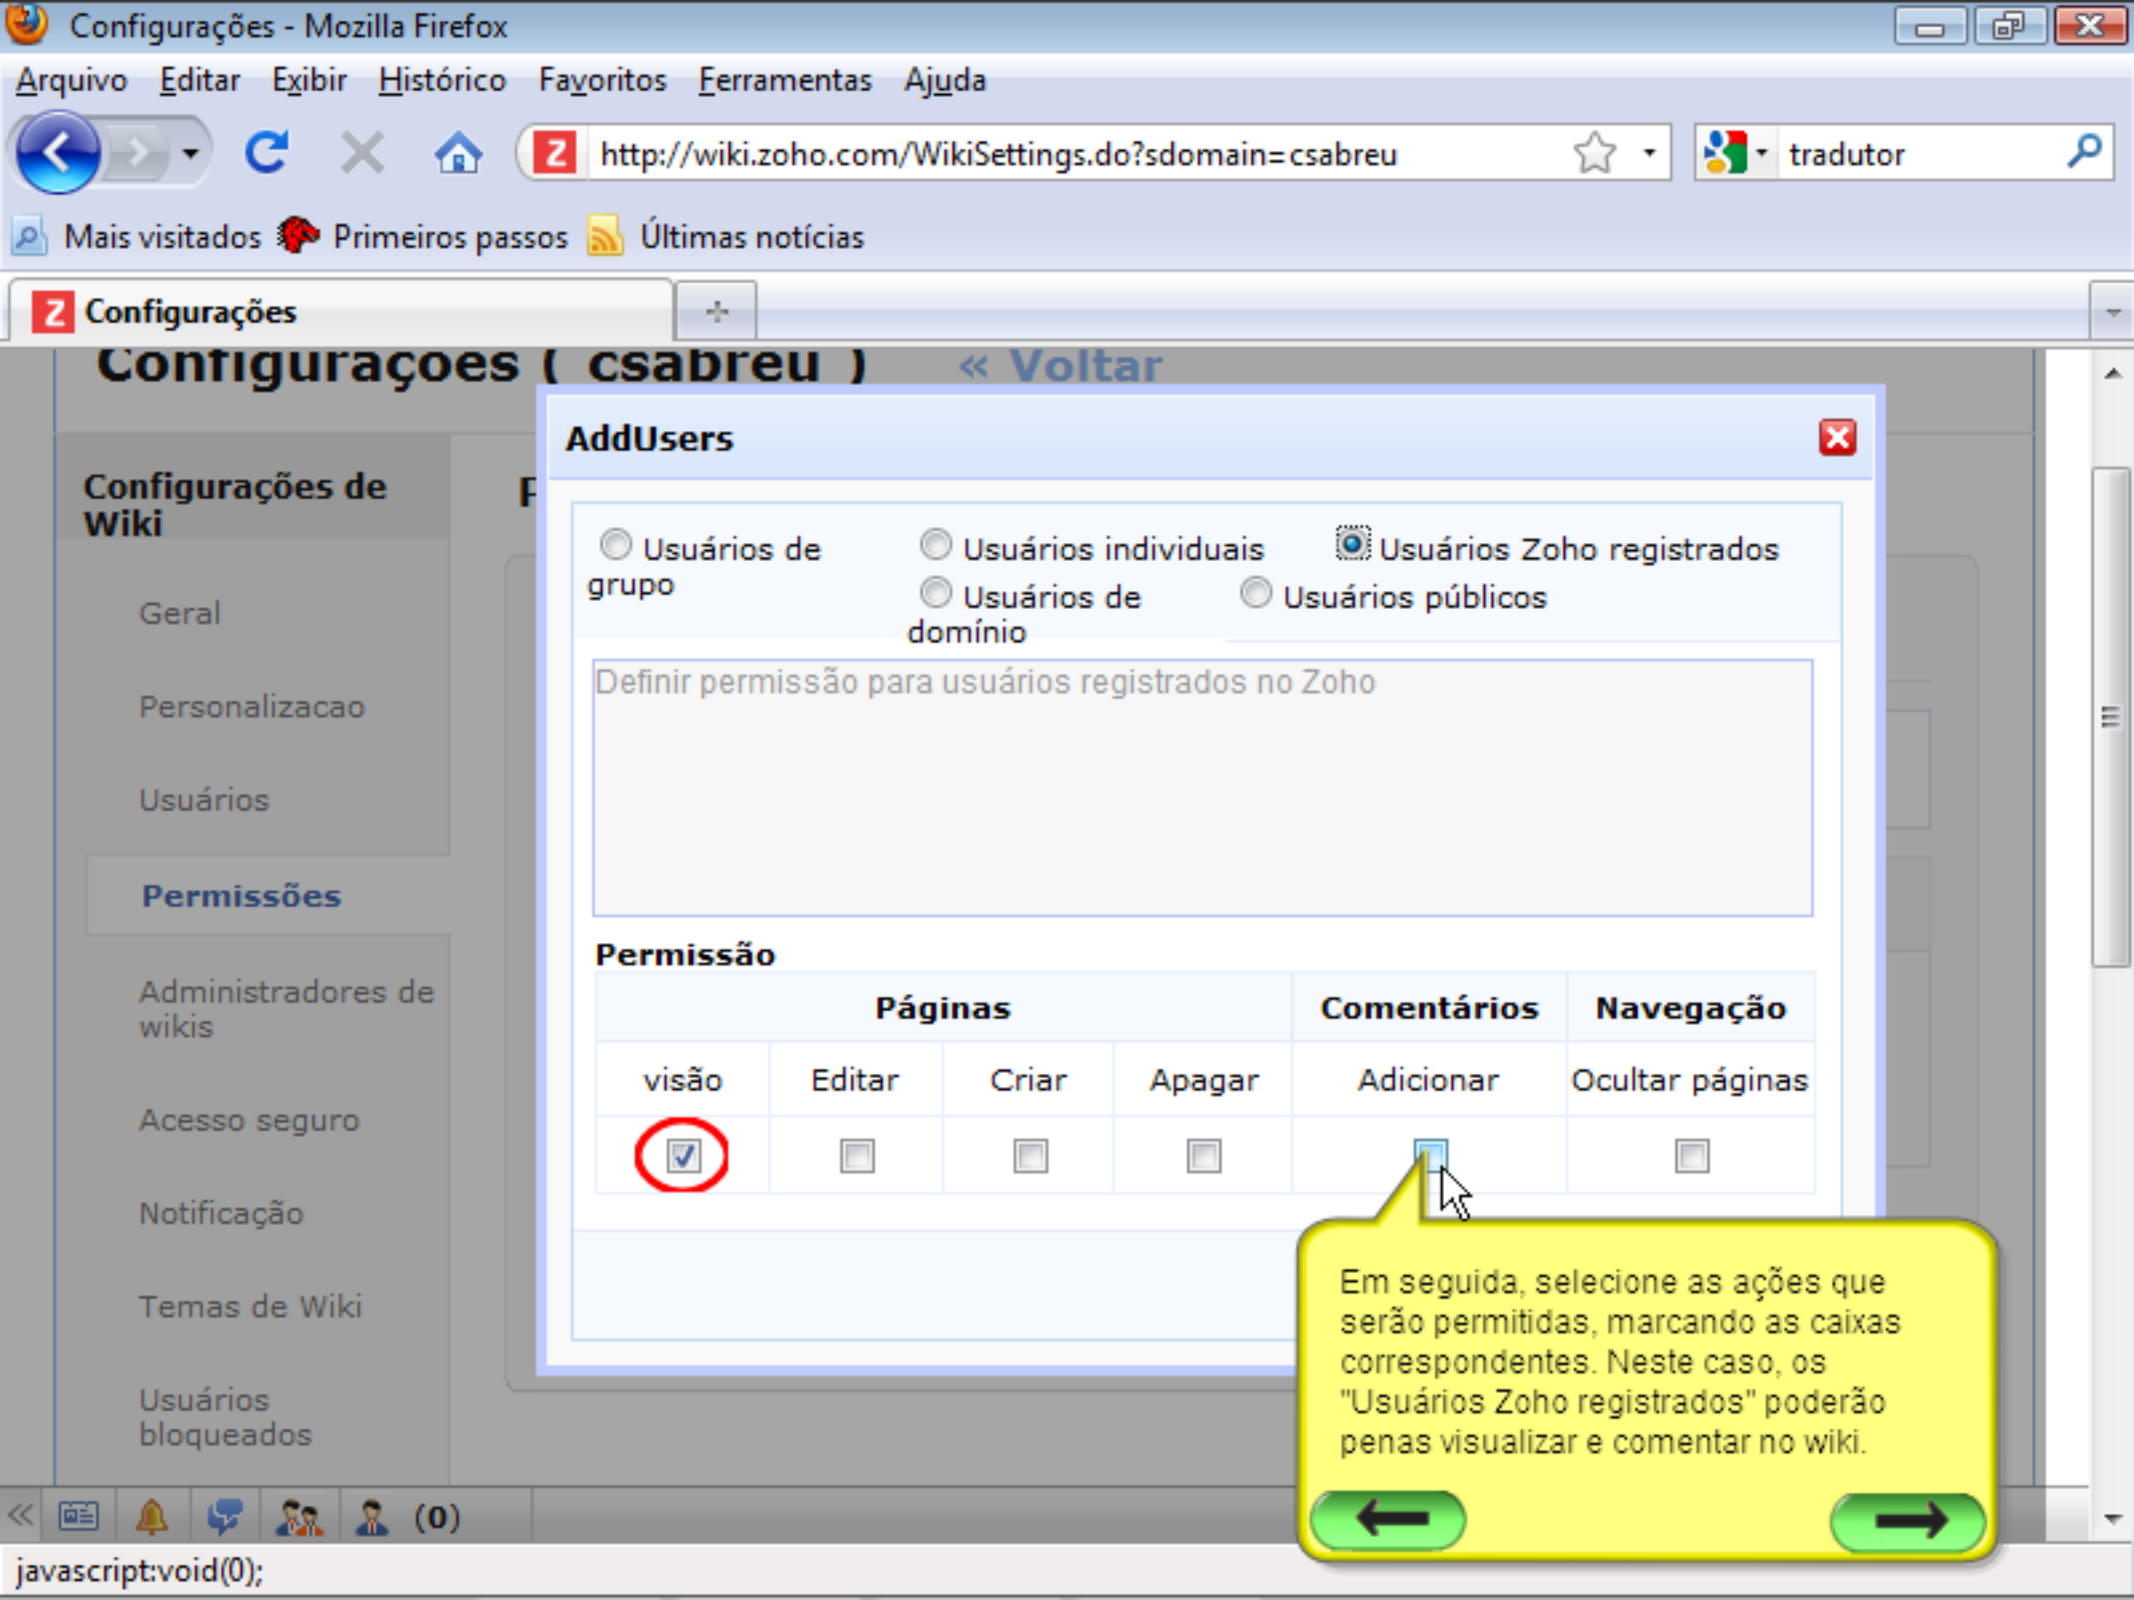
Configurações - Mozilla Firefox

Arquivo Editar Exibir Histórico Favoritos Ferramentas Ajuda

http://wiki.zoho.com/WikiSettings.do?sdomain=csabreu

tradutor

Mais visitados Primeiros passos Últimas notícias

Configurações

Configurações ( csabreu ) « Voltar

Configurações de Wiki

Geral

Personalizacao

Usuários

Permissões

Administradores de wikis

Acesso seguro

Notificação

Temas de Wiki

Usuários bloqueados

AddUsers

Usuários de grupo
Usuários individuais
Usuários Zoho registrados
Usuários de domínio
Usuários públicos

Definir permissão para usuários registrados no Zoho

Permissão

| Páginas | | | | Comentários | Navegação |
|---|---|---|---|---|---|
| visão | Editar | Criar | Apagar | Adicionar | Ocultar páginas |
| ☑ | ☐ | ☐ | ☐ | ☐ | ☐ |

Em seguida, selecione as ações que serão permitidas, marcando as caixas correspondentes. Neste caso, os "Usuários Zoho registrados" poderão penas visualizar e comentar no wiki.

(0)

javascript:void(0);